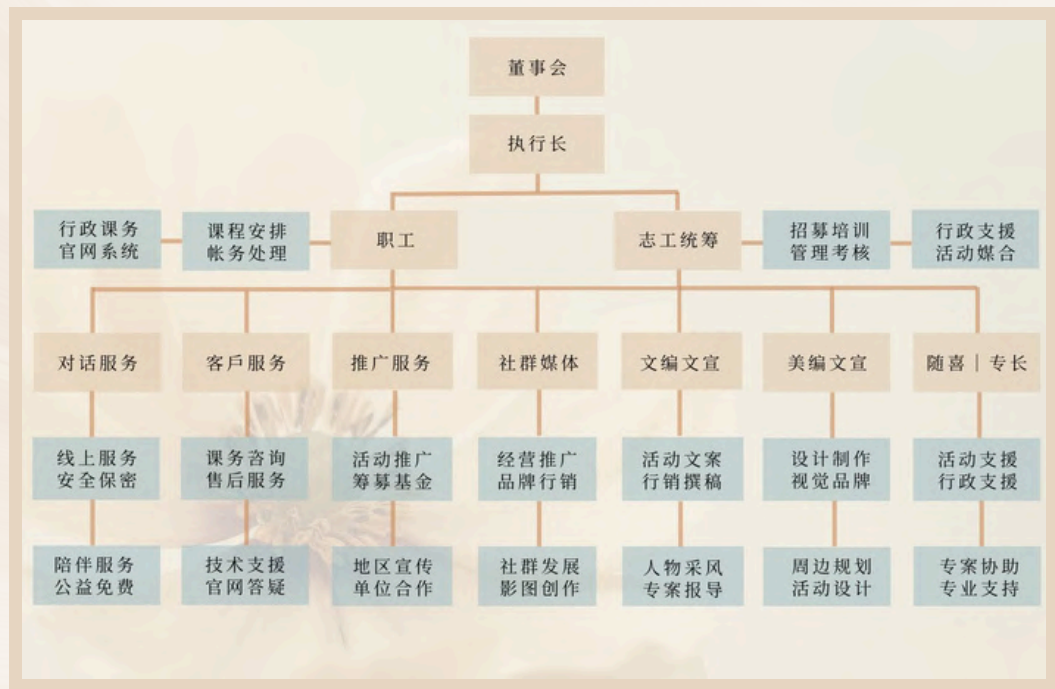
董事会

执行长

行政课务
官网系统

课程安排
帐务处理

职工

志工统筹

招募培训
管理考核

行政支援
活动媒合

对话服务

线上服务
安全保密

陪伴服务
公益免费

客戶服务

课务咨询
售后服务

技术支援
官网答疑

推广服务

活动推广
筹募基金

地区宣传
单位合作

社群媒体

经营推广
品牌行销

社群发展
影图创作

文编文宣

活动文案
行销撰稿

人物采风
专案报导

美编文宣

设计制作
视觉品牌

周边规划
活动设计

随喜 | 专长

活动支援
行政支援

专案协助
专业支持